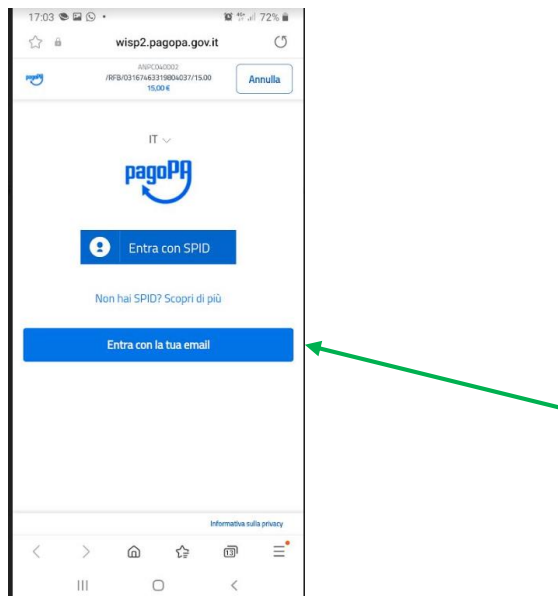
17:03

72%

wisp2.pagopa.gov.it

pagoPA

ANPC040002
/RFB/03167463319804037/15.00
15,00 €

Annulla

IT

pagoPA

Entra con SPID

Non hai SPID? Scopri di più

Entra con la tua email

Informativa sulla privacy

13